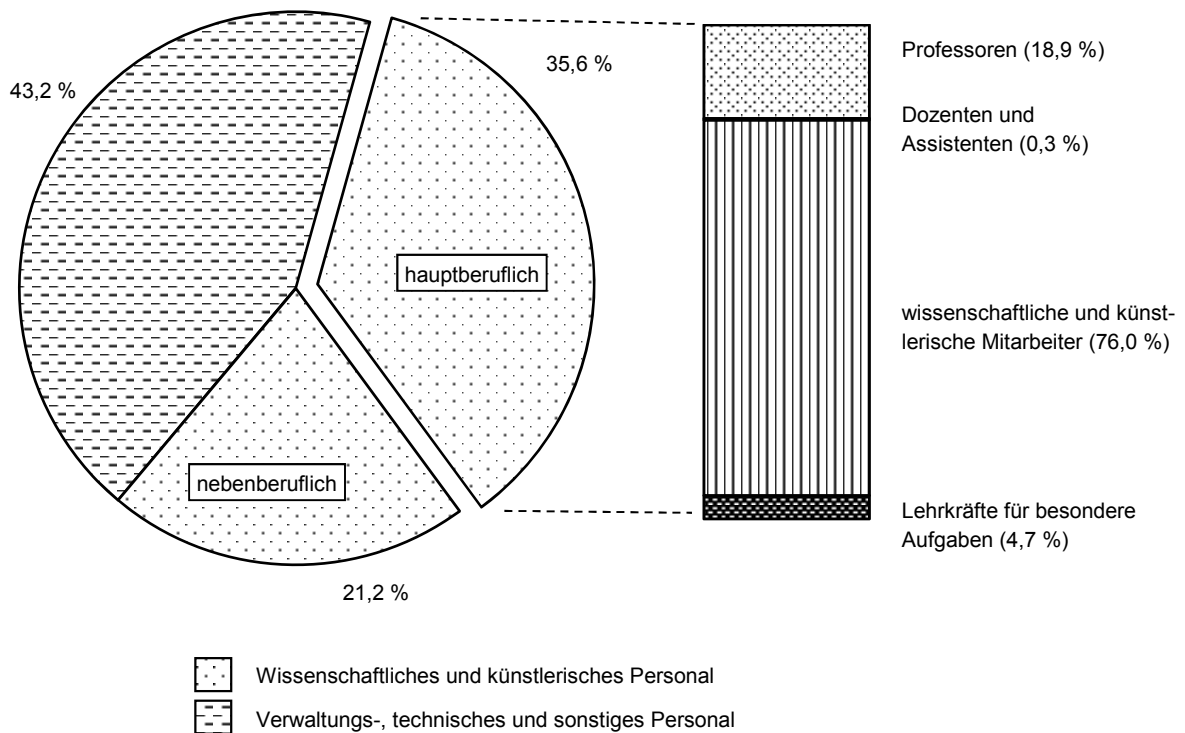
43,2 %

35,6 %

hauptberuflich

nebenberuflich

21,2 %

Professoren (18,9 %)

Dozenten und Assistenten (0,3 %)

wissenschaftliche und künstlerische Mitarbeiter (76,0 %)

Lehrkräfte für besondere Aufgaben (4,7 %)

Wissenschaftliches und künstlerisches Personal

Verwaltungs-, technisches und sonstiges Personal